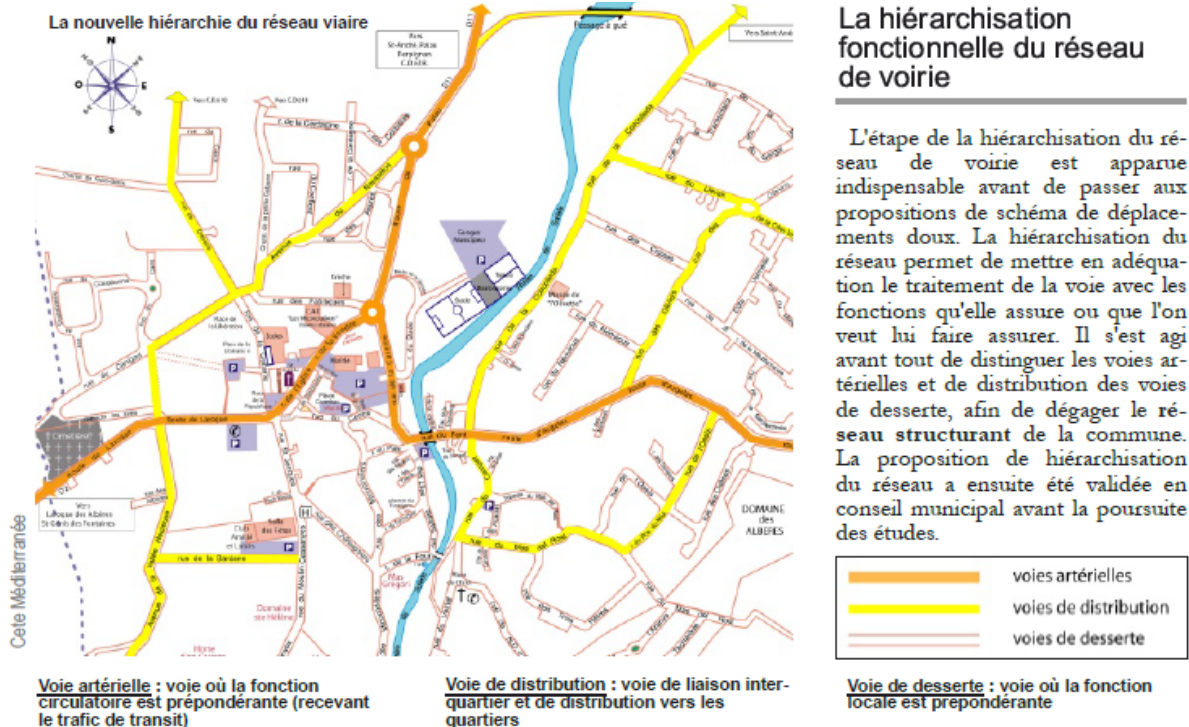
La nouvelle hiérarchie du réseau viaire

N
O
E
S

Vers St-André, Palau Perpignan C.D.618

Passage à gué

Vers Saint-André

Vers C.D.618

Vers C.D.618

Groupe Scolaire

Stade

Crèche

Musée de l'Olivette

Place de la Liberté

Mairie

Vers Laroque des Albères St Génis des Fontaines

Cimetière

rue de la Bardère

DOMAINE des ALBERES

Mas Grégori

Domaine Ste Hélène

Cete Méditerranée

La hiérarchisation fonctionnelle du réseau de voirie

L'étape de la hiérarchisation du réseau de voirie est apparue indispensable avant de passer aux propositions de schéma de déplacements doux. La hiérarchisation du réseau permet de mettre en adéquation le traitement de la voie avec les fonctions qu'elle assure ou que l'on veut lui faire assurer. Il s'est agi avant tout de distinguer les voies artérielles et de distribution des voies de desserte, afin de dégager le réseau structurant de la commune. La proposition de hiérarchisation du réseau a ensuite été validée en conseil municipal avant la poursuite des études.

| | |
|---|---|
| | voies artérielles |
| | voies de distribution |
| | voies de desserte |

Voie artérielle : voie où la fonction circulatoire est prépondérante (recevant le trafic de transit)

Voie de distribution : voie de liaison interquartier et de distribution vers les quartiers

Voie de desserte : voie où la fonction locale est prépondérante